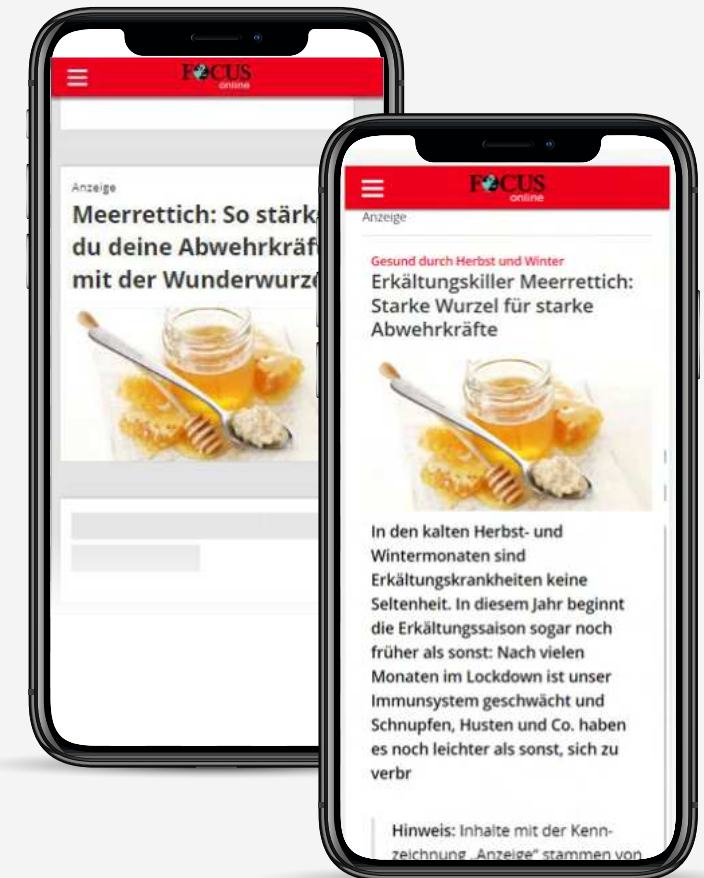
FOCUS online

Anzeige

Meerrettich: So stärk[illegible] du deine Abwehrkräf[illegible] mit der Wunderwurz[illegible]

FOCUS online

Anzeige

Gesund durch Herbst und Winter

Erkältungskiller Meerrettich: Starke Wurzel für starke Abwehrkräfte

In den kalten Herbst- und Wintermonaten sind Erkältungskrankheiten keine Seltenheit. In diesem Jahr beginnt die Erkältungssaison sogar noch früher als sonst: Nach vielen Monaten im Lockdown ist unser Immunsystem geschwächt und Schnupfen, Husten und Co. haben es noch leichter als sonst, sich zu verbr

Hinweis: Inhalte mit der Kennzeichnung „Anzeige“ stammen von